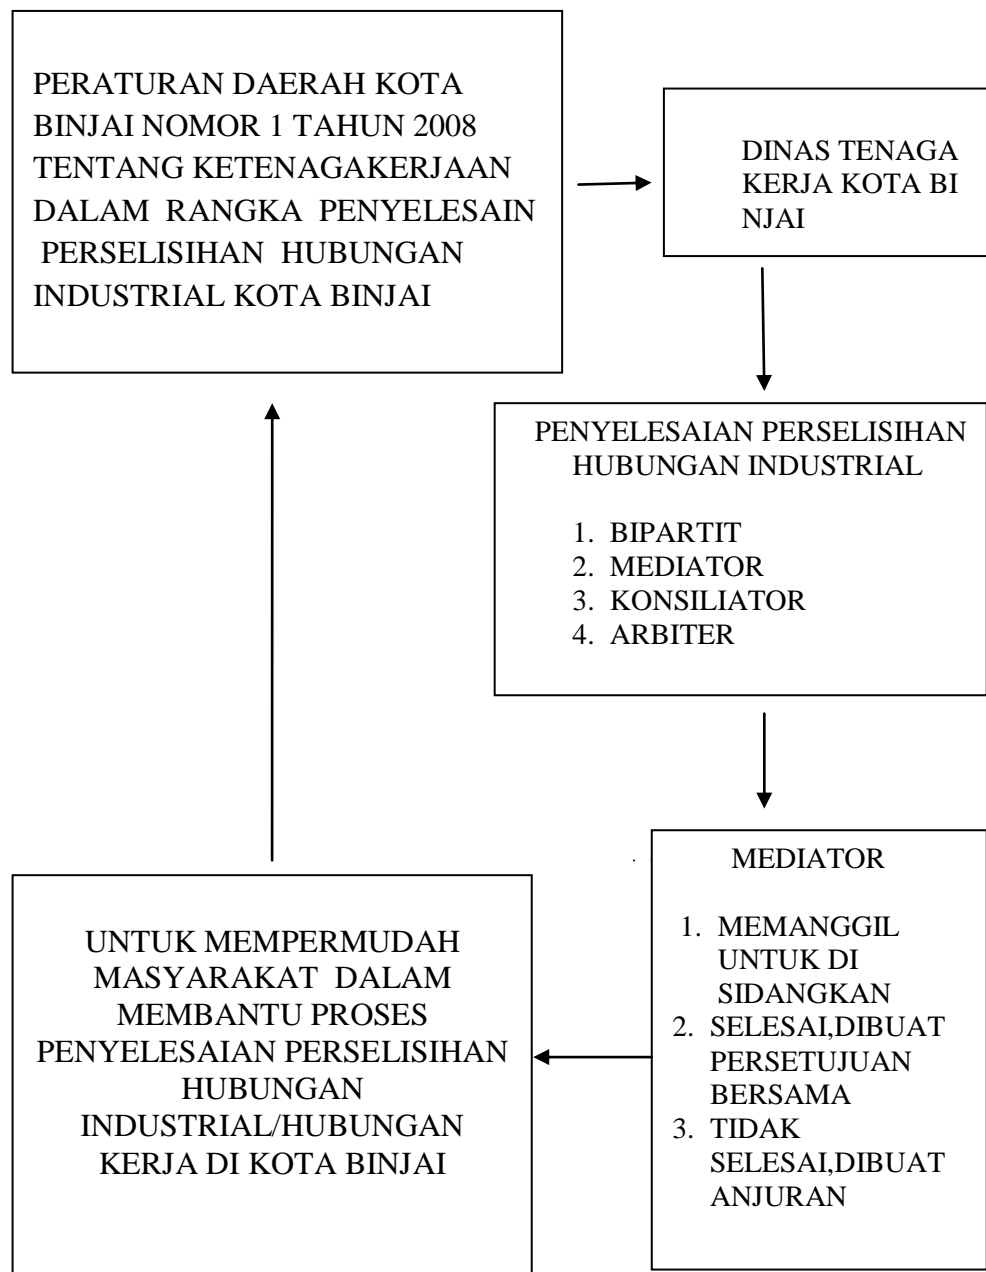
PERATURAN DAERAH KOTA BINJAI NOMOR 1 TAHUN 2008 TENTANG KETENAGAKERJAAN DALAM RANGKA PENYELESAIN PERSELISIHAN HUBUNGAN INDUSTRIAL KOTA BINJAI

DINAS TENAGA KERJA KOTA BI NJAI

PENYELESAIAN PERSELISIHAN HUBUNGAN INDUSTRIAL

1. BIPARTIT
2. MEDIATOR
3. KONSILIATOR
4. ARBITER

MEDIATOR

1. MEMANGGIL UNTUK DI SIDANGKAN
2. SELESAI,DIBUAT PERSETUJUAN BERSAMA
3. TIDAK SELESAI,DIBUAT ANJURAN

UNTUK MEMPERMUDAH MASYARAKAT DALAM MEMBANTU PROSES PENYELESAIAN PERSELISIHAN HUBUNGAN INDUSTRIAL/HUBUNGAN KERJA DI KOTA BINJAI